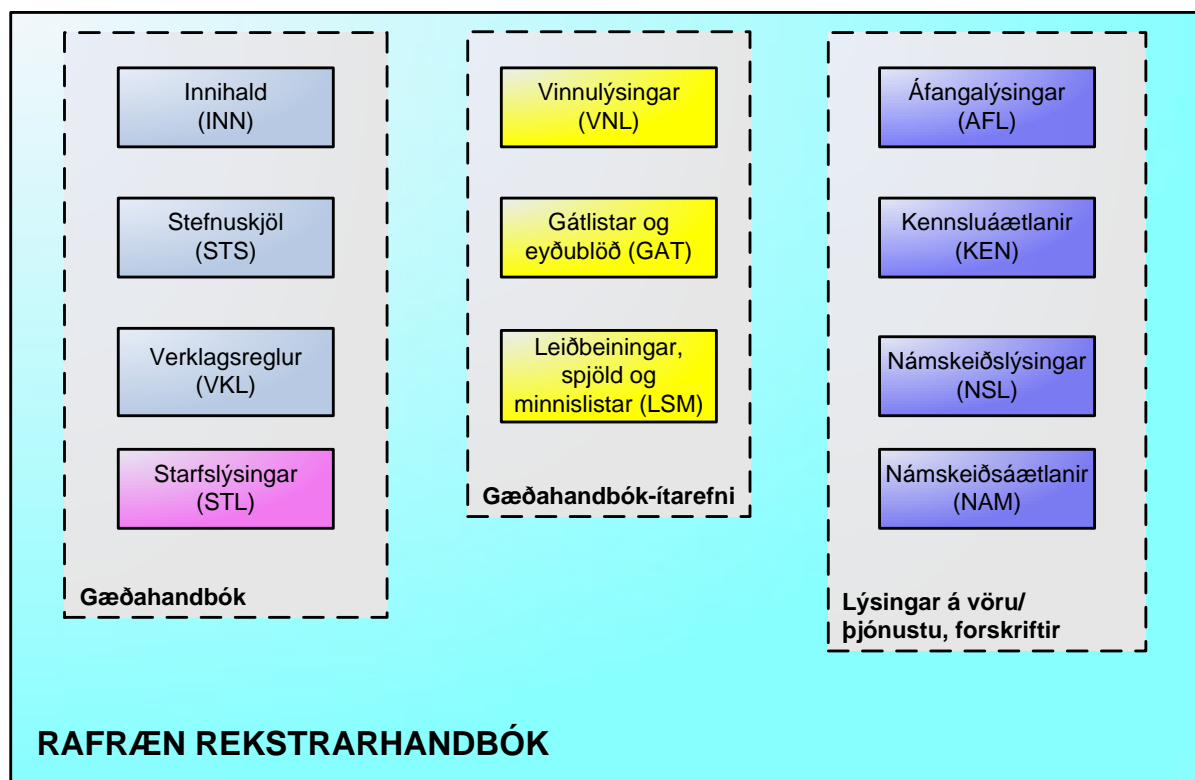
Innihald
(INN)

Stefnuskjöl
(STS)

Verklagsreglur
(VKL)

Starfslýsingar
(STL)

Gæðahandbók

Vinnulýsingar
(VNL)

Gátlistar og eyðublöð (GAT)

Leiðbeiningar, spjöld og minnislistar (LSM)

Gæðahandbók-ítarefni

Áfangalýsingar
(AFL)

Kennsluáætlanir
(KEN)

Námskeiðslýsingar
(NSL)

Námskeiðsáætlanir
(NAM)

Lýsingar á vöru/ þjónustu, forskriftir

RAFRÆN REKSTRARHANDBÓK